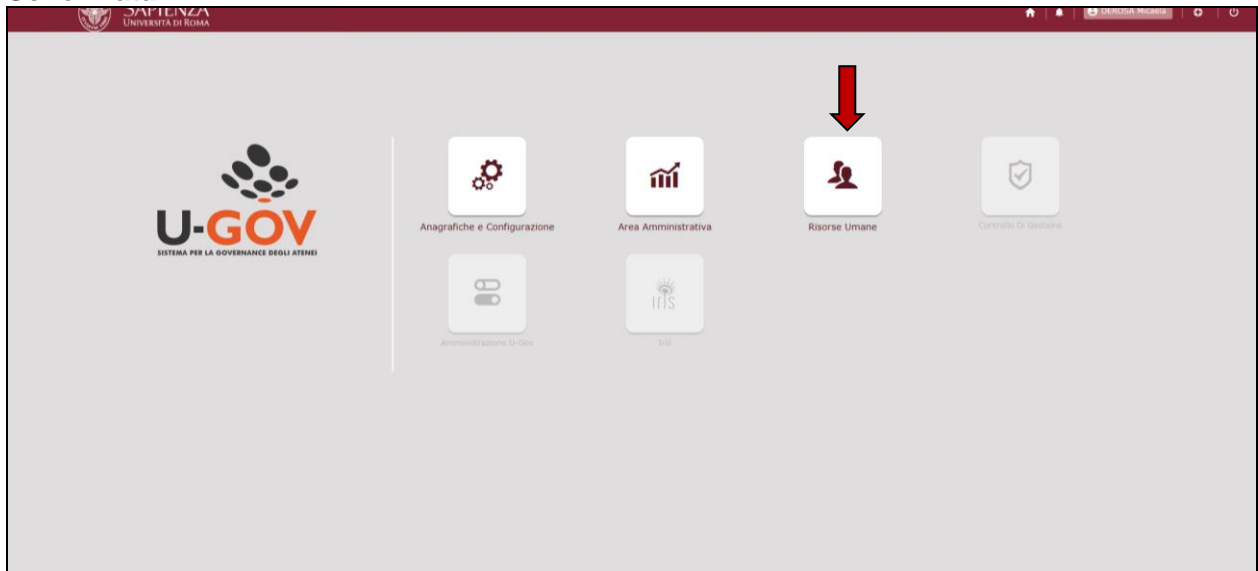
SAPIENZA
UNIVERSITÀ DI ROMA

DEROSA Micaela

U-GOV
SISTEMA PER LA GOVERNANCE DEGLI ATENEI

Anagrafiche e Configurazione

Area Amministrativa

Risorse Umane

Controllo Di Gestione

Amministrazione U-Gov

IRIS

Iris